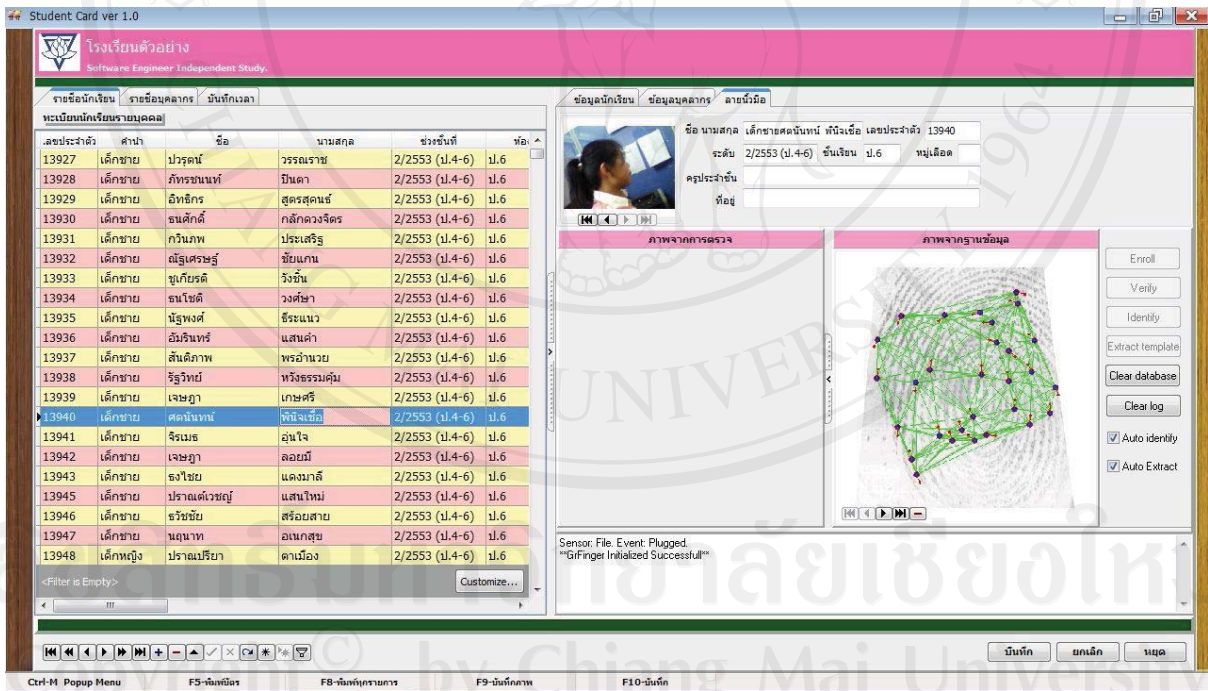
Student Card ver 1.0

โรงเรียนตัวอย่าง
Software Engineer Independent Study.

รายชื่อนักเรียน | รายชื่อบุคลากร | บันทึกเวลา

ทะเบียนนักเรียนรายบุคคล

| เลขประจำตัว | คำนำ | ชื่อ | นามสกุล | ช่วงชั้นที่ | ห้อ |
|---|---|---|---|---|---|
| 13927 | เด็กชาย | ปวรุตม์ | วรรณราช | 2/2553 (ป.4-6) | ป.6 |
| 13928 | เด็กชาย | ภัทรชนนท์ | ปินตา | 2/2553 (ป.4-6) | ป.6 |
| 13929 | เด็กชาย | อิทธิกร | สุตรสุคนธ์ | 2/2553 (ป.4-6) | ป.6 |
| 13930 | เด็กชาย | ธนศักดิ์ | กลักดวงจิตร | 2/2553 (ป.4-6) | ป.6 |
| 13931 | เด็กชาย | กวินภพ | ประเสริฐ | 2/2553 (ป.4-6) | ป.6 |
| 13932 | เด็กชาย | ณัฐเศรษฐ์ | ชัยแกน | 2/2553 (ป.4-6) | ป.6 |
| 13933 | เด็กชาย | ชูเกียรติ | วังชื่น | 2/2553 (ป.4-6) | ป.6 |
| 13934 | เด็กชาย | ธนโชติ | วงศ์ษา | 2/2553 (ป.4-6) | ป.6 |
| 13935 | เด็กชาย | นัฐพงศ์ | ธีระแนว | 2/2553 (ป.4-6) | ป.6 |
| 13936 | เด็กชาย | อัมรินทร์ | แสนคำ | 2/2553 (ป.4-6) | ป.6 |
| 13937 | เด็กชาย | สันติภาพ | พรอำนวย | 2/2553 (ป.4-6) | ป.6 |
| 13938 | เด็กชาย | รัฐวิทย์ | หวังธรรมคุ้ม | 2/2553 (ป.4-6) | ป.6 |
| 13939 | เด็กชาย | เจษฎา | เกษศรี | 2/2553 (ป.4-6) | ป.6 |
| 13940 | เด็กชาย | ศตนันทน์ | พินิจเชื้อ | 2/2553 (ป.4-6) | ป.6 |
| 13941 | เด็กชาย | จิรเมธ | อุ่นใจ | 2/2553 (ป.4-6) | ป.6 |
| 13942 | เด็กชาย | เจษฎา | ลอยมี | 2/2553 (ป.4-6) | ป.6 |
| 13943 | เด็กชาย | ธงไชย | แดงมาลี | 2/2553 (ป.4-6) | ป.6 |
| 13945 | เด็กชาย | ปราณต์เวชญ์ | แสนใหม่ | 2/2553 (ป.4-6) | ป.6 |
| 13946 | เด็กชาย | ธวัชชัย | สร้อยสาย | 2/2553 (ป.4-6) | ป.6 |
| 13947 | เด็กชาย | นฤนาท | อเนกสุข | 2/2553 (ป.4-6) | ป.6 |
| 13948 | เด็กหญิง | ปราณปรียา | ตาเมือง | 2/2553 (ป.4-6) | ป.6 |

<Filter is Empty>
Customize...

ข้อมูลนักเรียน | ข้อมูลบุคลากร | ลายนิ้วมือ

ชื่อ นามสกุล เด็กชายศตนันทน์ พินิจเชื้อ เลขประจำตัว 13940
ระดับ 2/2553 (ป.4-6) ชั้นเรียน ป.6 หมู่เลือด
ครูประจำชั้น
ที่อยู่

ภาพจากการตรวจ
ภาพจากฐานข้อมูล

Enroll
Verify
Identify
Extract template
Clear database
Clear log
Auto identify
Auto Extract

Sensor: File. Event: Plugged.
**GrFinger Initialized Successfull**

บันทึก | ยกเลิก | หยุด

Ctrl-M Popup Menu    F5-พิมพ์บัตร    F8-พิมพ์ทุกรายการ    F9-บันทึกภาพ    F10-บันทึก